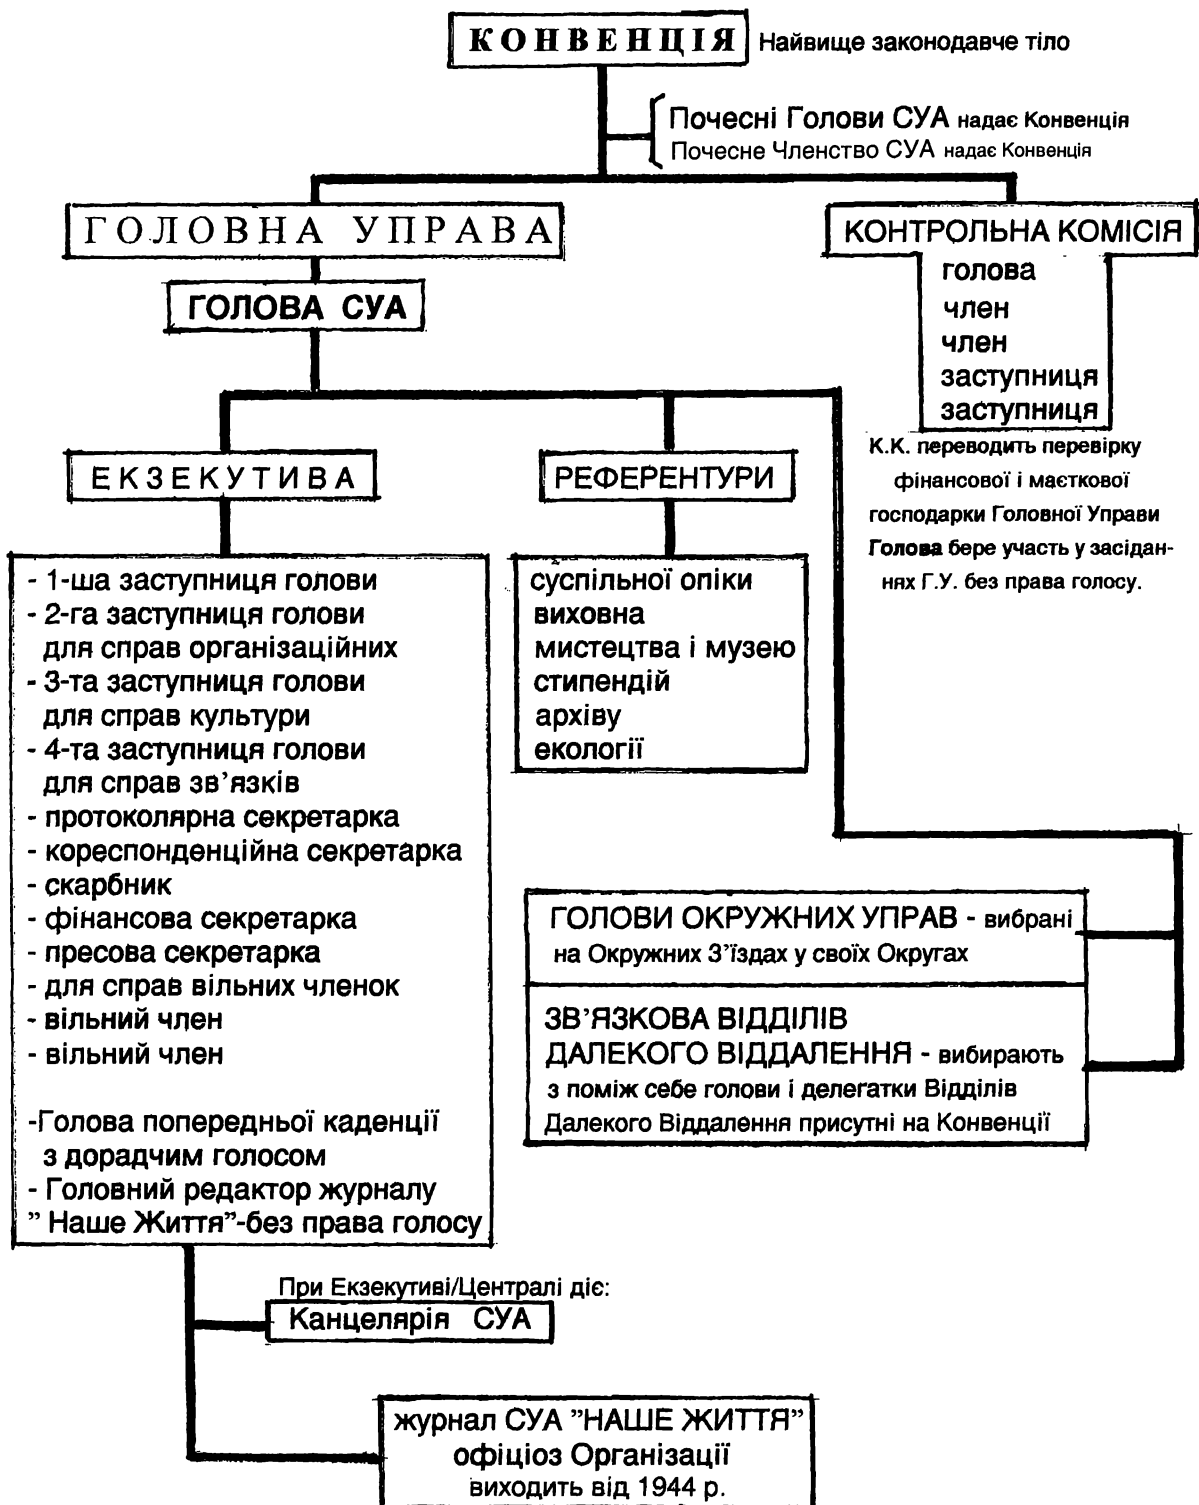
КОНВЕНЦІЯ Найвище законодавче тіло

Почесні Голови СУА надає Конвенція
Почесне Членство СУА надає Конвенція

ГОЛОВНА УПРАВА

ГОЛОВА СУА

КОНТРОЛЬНА КОМІСІЯ
голова
член
член
заступниця
заступниця

К.К. переводить перевірку фінансової і маєткової господарки Головної Управи Голова бере участь у засіданнях Г.У. без права голосу.

ЕКЗЕКУТИВА

- 1-ша заступниця голови
- 2-га заступниця голови для справ організаційних
- 3-та заступниця голови для справ культури
- 4-та заступниця голови для справ зв'язків
- протоколярна секретарка
- кореспонденційна секретарка
- скарбник
- фінансова секретарка
- пресова секретарка
- для справ вільних членок
- вільний член
- вільний член

-Голова попередньої каденції з дорадчим голосом
- Головний редактор журналу " Наше Життя"-без права голосу

РЕФЕРЕНТУРИ

суспільної опіки
виховна
мистецтва і музею
стипендій
архіву
екології

ГОЛОВИ ОКРУЖНИХ УПРАВ - вибрані на Окружних З'їздах у своїх Округах

ЗВ'ЯЗКОВА ВІДДІЛІВ ДАЛЕКОГО ВІДДАЛЕННЯ - вибирають з поміж себе голови і делегатки Відділів Далекого Віддалення присутні на Конвенції

При Екзекутиві/Централі діє:
Канцелярія СУА

журнал СУА "НАШЕ ЖИТТЯ"
офіціоз Організації
виходить від 1944 р.